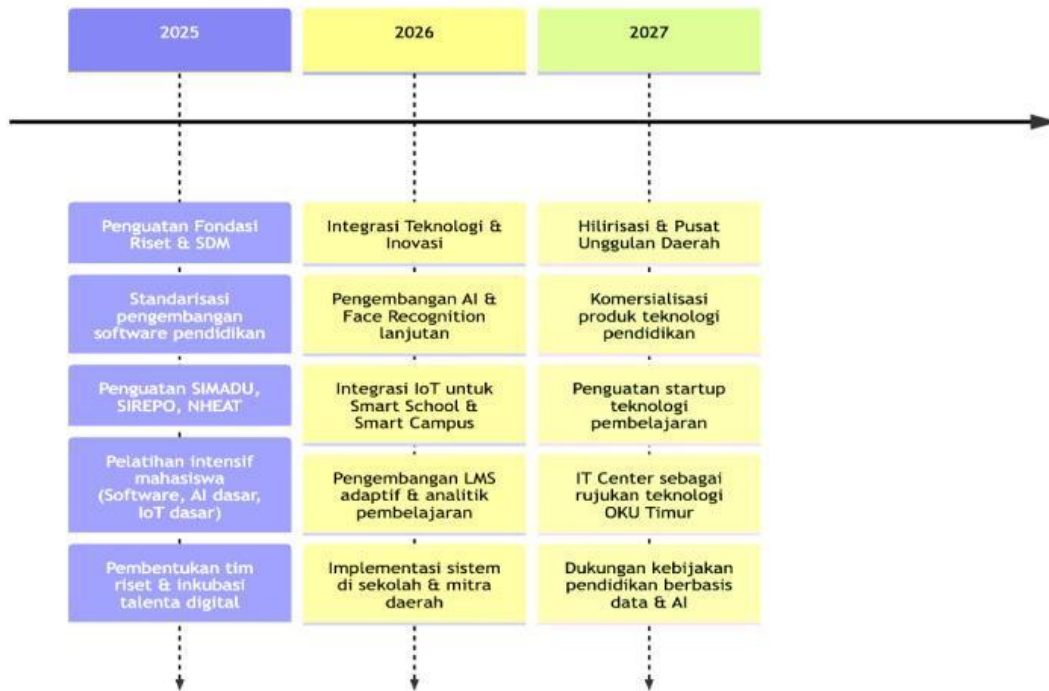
2025

2026

2027

Penguatan Fondasi Riset & SDM

Standarisasi pengembangan software pendidikan

Penguatan SIMADU, SIREPO, NHEAT

Pelatihan intensif mahasiswa (Software, AI dasar, IoT dasar)

Pembentukan tim riset & inkubasi talenta digital

Integrasi Teknologi & Inovasi

Pengembangan AI & Face Recognition lanjutan

Integrasi IoT untuk Smart School & Smart Campus

Pengembangan LMS adaptif & analitik pembelajaran

Implementasi sistem di sekolah & mitra daerah

Hilirisasi & Pusat Unggulan Daerah

Komersialisasi produk teknologi pendidikan

Penguatan startup teknologi pembelajaran

IT Center sebagai rujukan teknologi OKU Timur

Dukungan kebijakan pendidikan berbasis data & AI